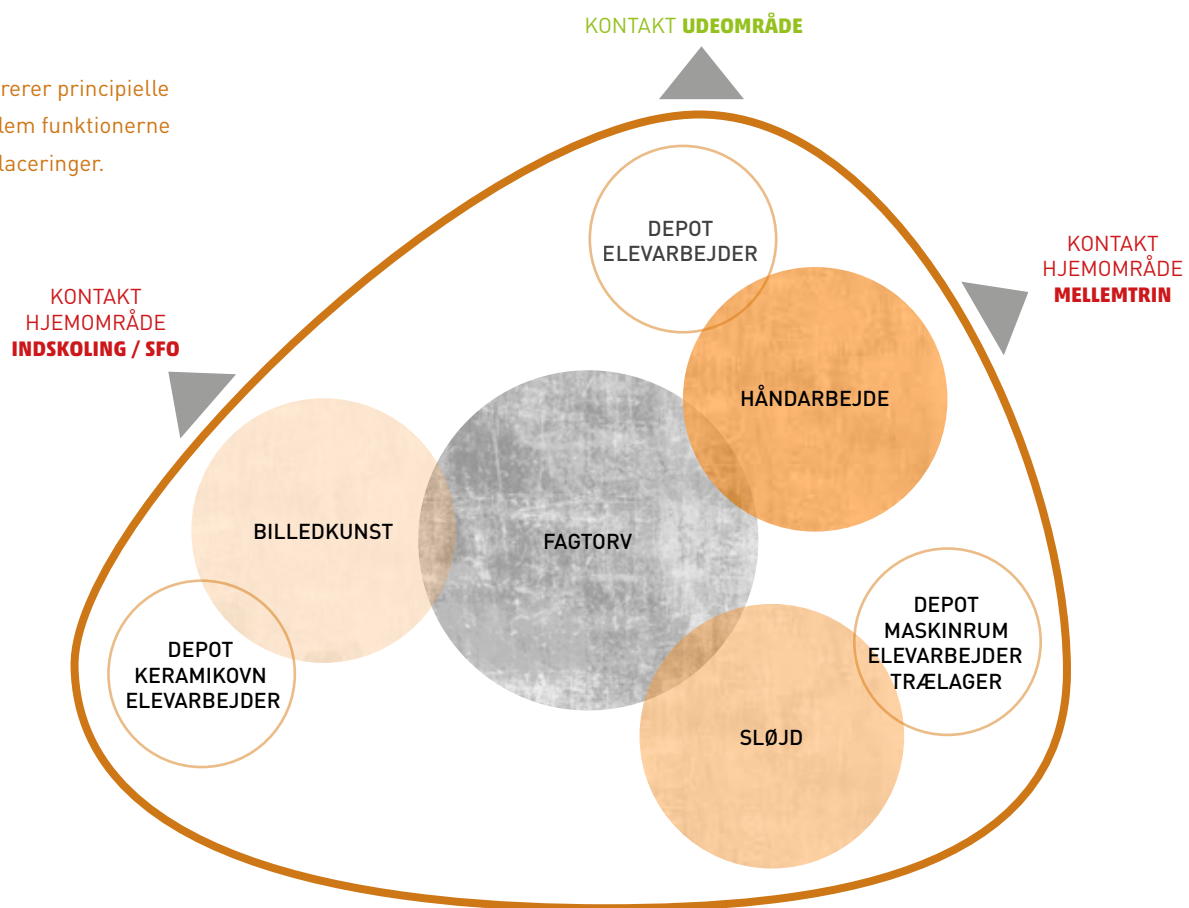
rerer principielle
lem funktionerne
laceringer.

KONTAKT UDEOMRÅDE

KONTAKT
HJEMOMRÅDE
INDSKOLING / SFO

DEPOT
ELEVARBEJDER

KONTAKT
HJEMOMRÅDE
MELLEMTRIN

HÅNDARBEJDE

BILLEDKUNST

FAGTORV

DEPOT
KERAMIKOVN
ELEVARBEJDER

DEPOT
MASKINRUM
ELEVARBEJDER
TRÆLAGER

SLØJD